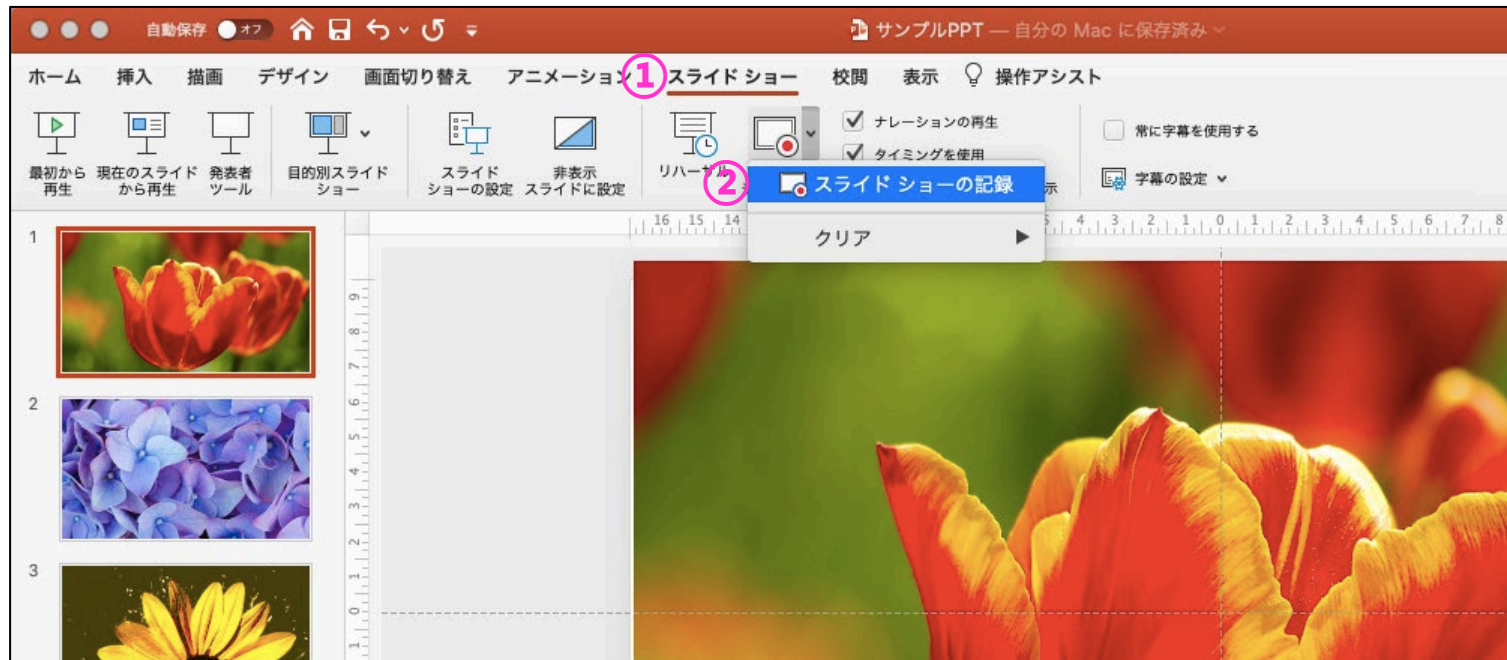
自動保存 オフ

サンプルPPT — 自分の Mac に保存済み

ホーム 挿入 描画 デザイン 画面切り替え アニメーション ① スライド ショー 校閲 表示 操作アシスト

最初から再生 現在のスライドから再生 発表者ツール 目的別スライドショー スライドショーの設定 非表示スライドに設定 リハーサル

ナレーションの再生
タイミングを使用
示

常に字幕を使用する
字幕の設定

② スライド ショーの記録
クリア

16 15 14 5 4 3 2 1 0 1 2 3 4 5 6 7 8

9 8 7 6 5 4 3 2 1 0

1
2
3